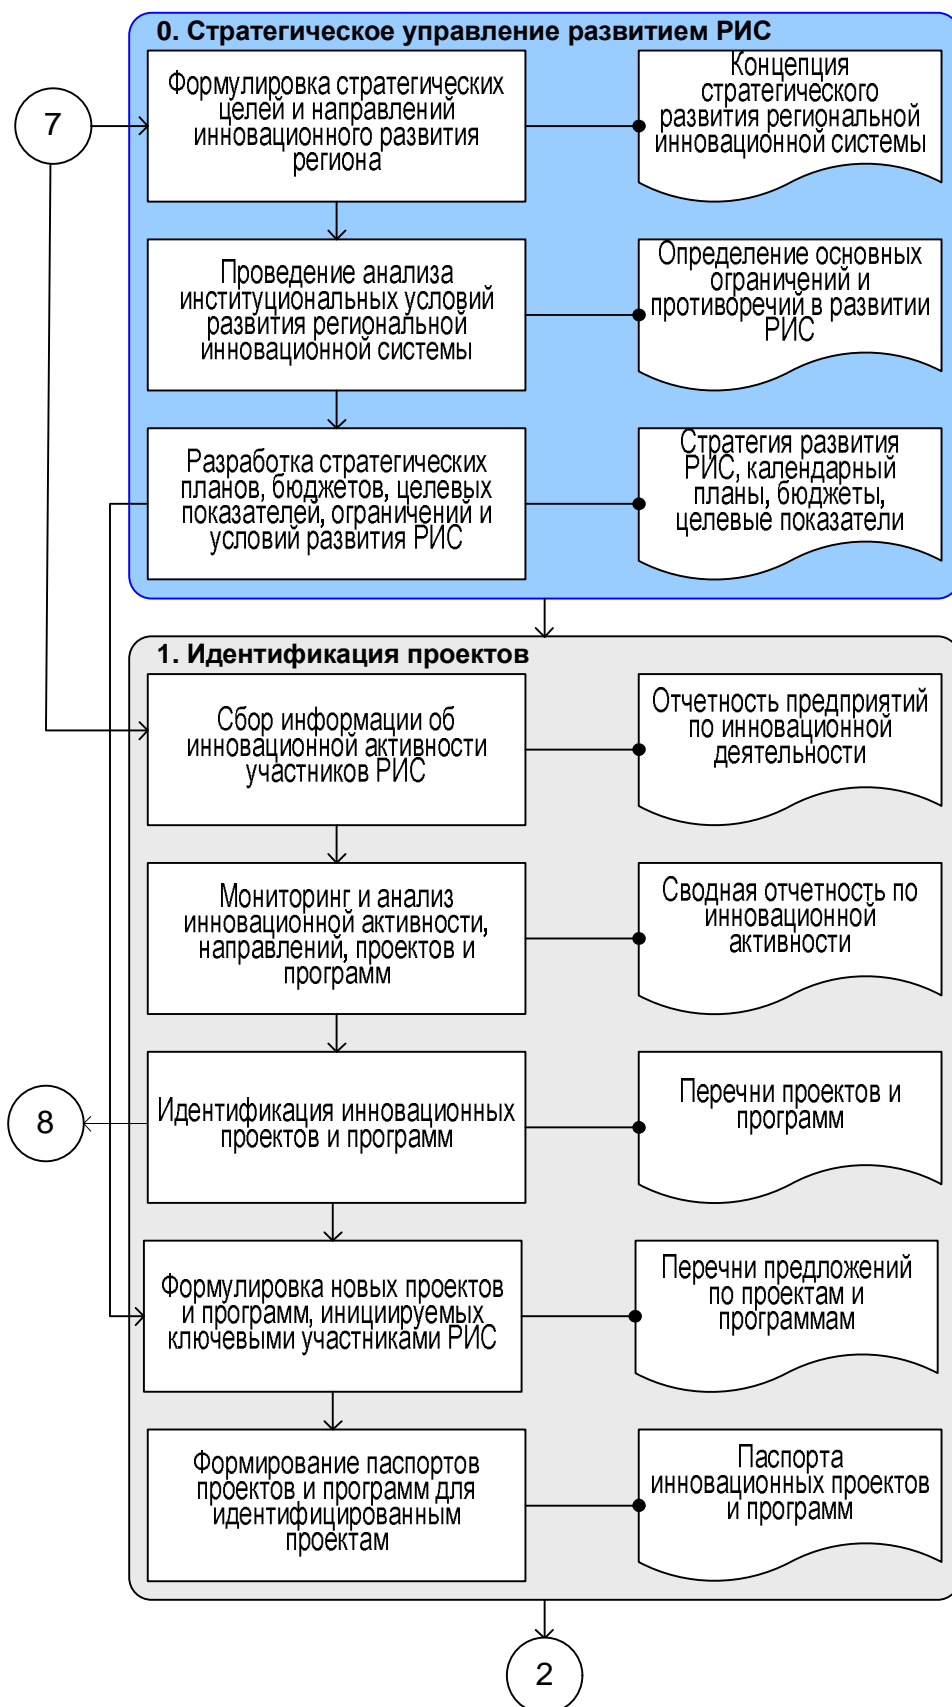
0. Стратегическое управление развитием РИС

7

Формулировка стратегических целей и направлений инновационного развития региона

Концепция стратегического развития региональной инновационной системы

Проведение анализа институциональных условий развития региональной инновационной системы

Определение основных ограничений и противоречий в развитии РИС

Разработка стратегических планов, бюджетов, целевых показателей, ограничений и условий развития РИС

Стратегия развития РИС, календарный планы, бюджеты, целевые показатели

1. Идентификация проектов

Сбор информации об инновационной активности участников РИС

Отчетность предприятий по инновационной деятельности

Мониторинг и анализ инновационной активности, направлений, проектов и программ

Сводная отчетность по инновационной активности

8

Идентификация инновационных проектов и программ

Перечни проектов и программ

Формулировка новых проектов и программ, инициируемых ключевыми участниками РИС

Перечни предложений по проектам и программам

Формирование паспортов проектов и программ для идентифицированным проектам

Паспорта инновационных проектов и программ

2